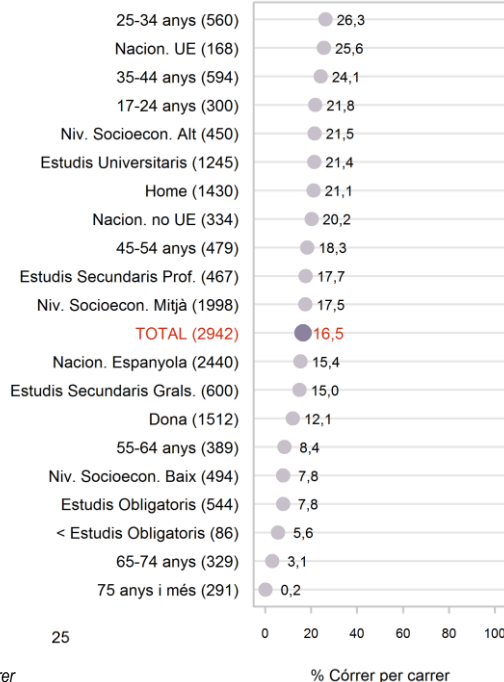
25-34 anys (560) 26,3
Nacion. UE (168) 25,6
35-44 anys (594) 24,1
17-24 anys (300) 21,8
Niv. Socioecon. Alt (450) 21,5
Estudis Universitaris (1245) 21,4
Home (1430) 21,1
Nacion. no UE (334) 20,2
45-54 anys (479) 18,3
Estudis Secundaris Prof. (467) 17,7
Niv. Socioecon. Mitjà (1998) 17,5
TOTAL (2942) 16,5
Nacion. Espanyola (2440) 15,4
Estudis Secundaris Grals. (600) 15,0
Dona (1512) 12,1
55-64 anys (389) 8,4
Niv. Socioecon. Baix (494) 7,8
Estudis Obligatoris (544) 7,8
< Estudis Obligatoris (86) 5,6
65-74 anys (329) 3,1
75 anys i més (291) 0,2

25

0 20 40 60 80 100

rrer

% Córrer per carrer